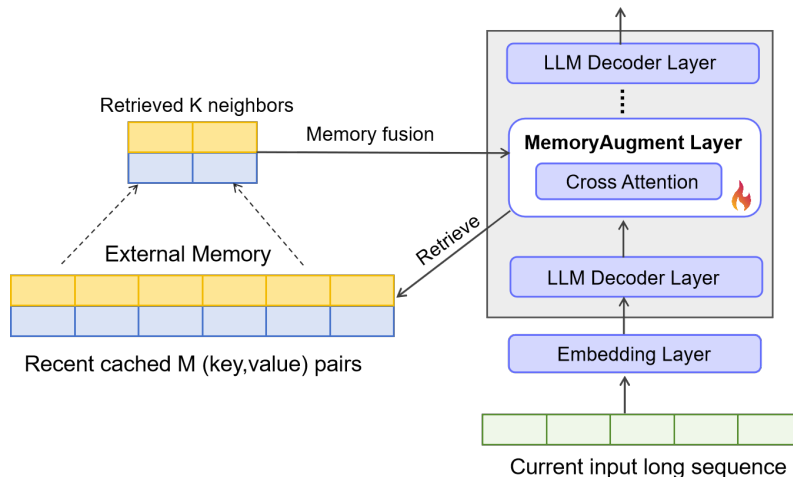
LLM Decoder Layer

⋮

MemoryAugment Layer

Cross Attention

LLM Decoder Layer

Embedding Layer

Current input long sequence

Retrieved K neighbors

Memory fusion

Retrieve

External Memory

Recent cached M (key,value) pairs